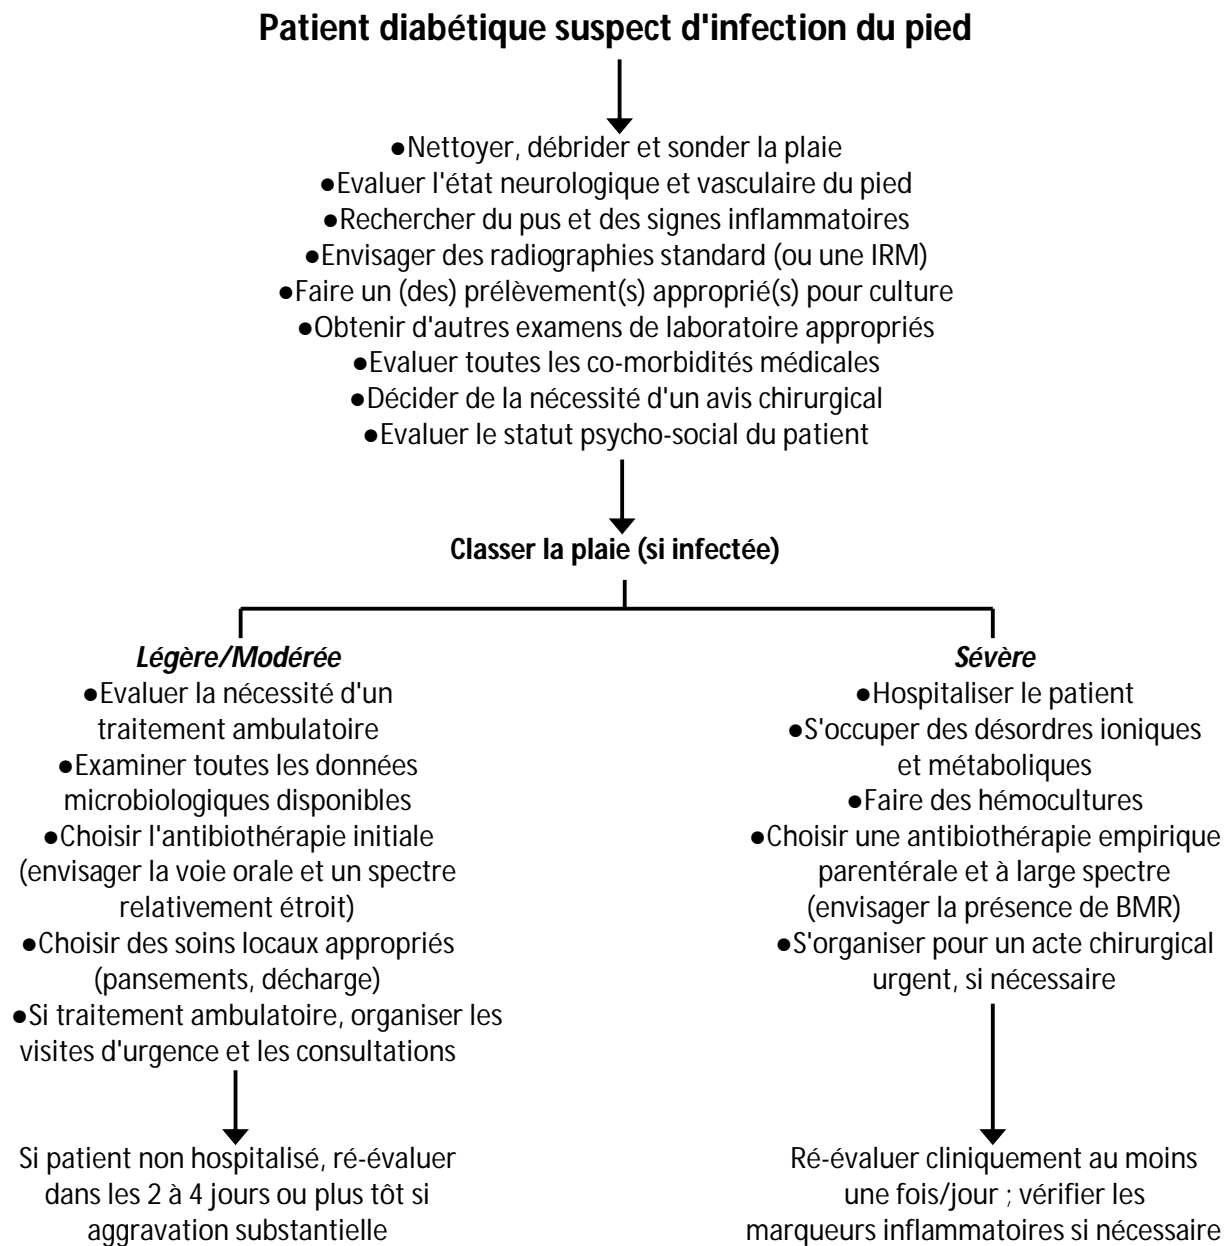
**Patient diabétique suspect d'infection du pied**

●Nettoyer, débrider et sonder la plaie
●Evaluer l'état neurologique et vasculaire du pied
●Rechercher du pus et des signes inflammatoires
●Envisager des radiographies standard (ou une IRM)
●Faire un (des) prélèvement(s) approprié(s) pour culture
●Obtenir d'autres examens de laboratoire appropriés
●Evaluer toutes les co-morbidités médicales
●Décider de la nécessité d'un avis chirurgical
●Evaluer le statut psycho-social du patient

**Classer la plaie (si infectée)**

***Légère/Modérée***
●Evaluer la nécessité d'un traitement ambulatoire
●Examiner toutes les données microbiologiques disponibles
●Choisir l'antibiothérapie initiale (envisager la voie orale et un spectre relativement étroit)
●Choisir des soins locaux appropriés (pansements, décharge)
●Si traitement ambulatoire, organiser les visites d'urgence et les consultations

Si patient non hospitalisé, ré-évaluer dans les 2 à 4 jours ou plus tôt si aggravation substantielle

***Sévère***
●Hospitaliser le patient
●S'occuper des désordres ioniques et métaboliques
●Faire des hémocultures
●Choisir une antibiothérapie empirique parentérale et à large spectre (envisager la présence de BMR)
●S'organiser pour un acte chirurgical urgent, si nécessaire

Ré-évaluer cliniquement au moins une fois/jour ; vérifier les marqueurs inflammatoires si nécessaire